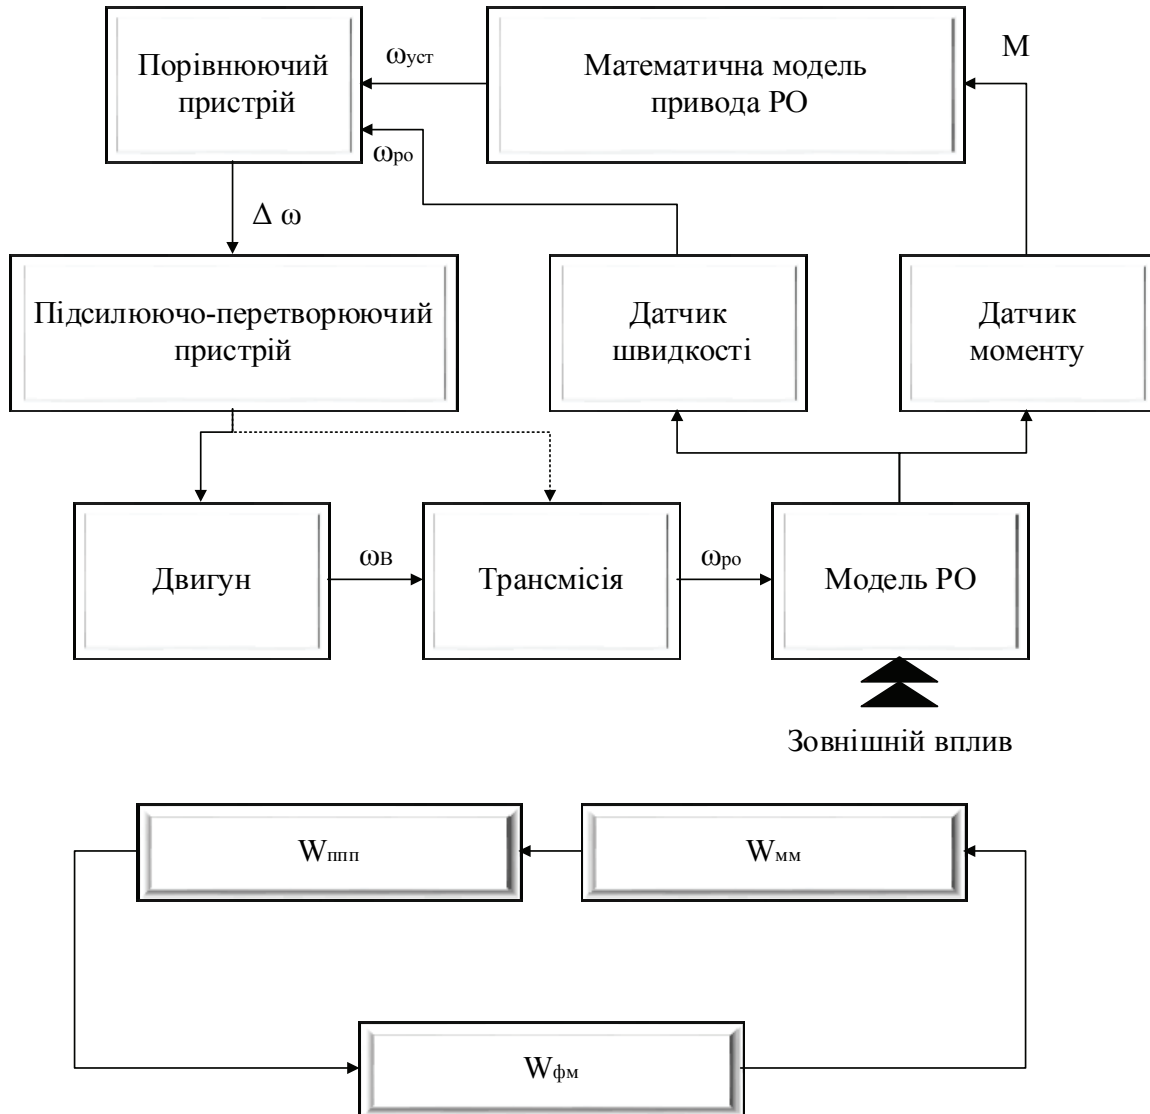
Порівнюючий пристрій

$\omega_{уст}$

Математична модель привода РО

M

$\omega_{ро}$

$\Delta$ $\omega$

Підсилюючо-перетворюючий пристрій

Датчик швидкості

Датчик моменту

Двигун

$\omega_{В}$

Трансмісія

$\omega_{ро}$

Модель РО

Зовнішній вплив

$W_{ппп}$

$W_{мм}$

$W_{фм}$